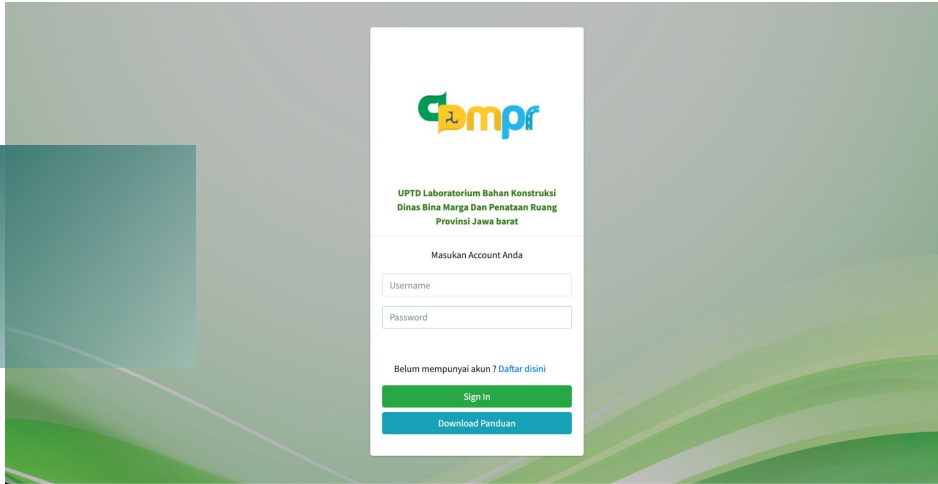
dbmpr

UPTD Laboratorium Bahan Konstruksi Dinas Bina Marga Dan Penataan Ruang Provinsi Jawa barat

Masukan Account Anda

Username

Password

Belum mempunyai akun ? Daftar disini

Sign In

Download Panduan